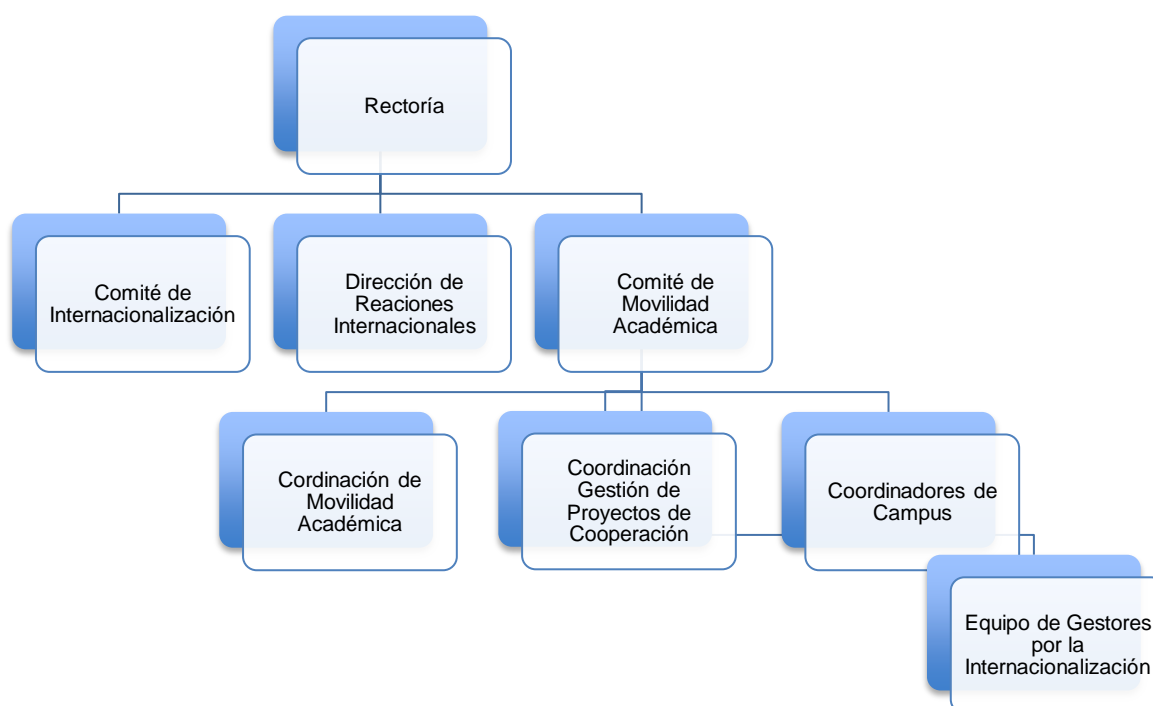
Rectoría

Comité de Internacionalización

Dirección de Reaciones Internacionales

Comité de Movilidad Académica

Cordinación de Movilidad Académica

Coordinación Gestión de Proyectos de Cooperación

Coordinadores de Campus

Equipo de Gestores por la Internacionalización